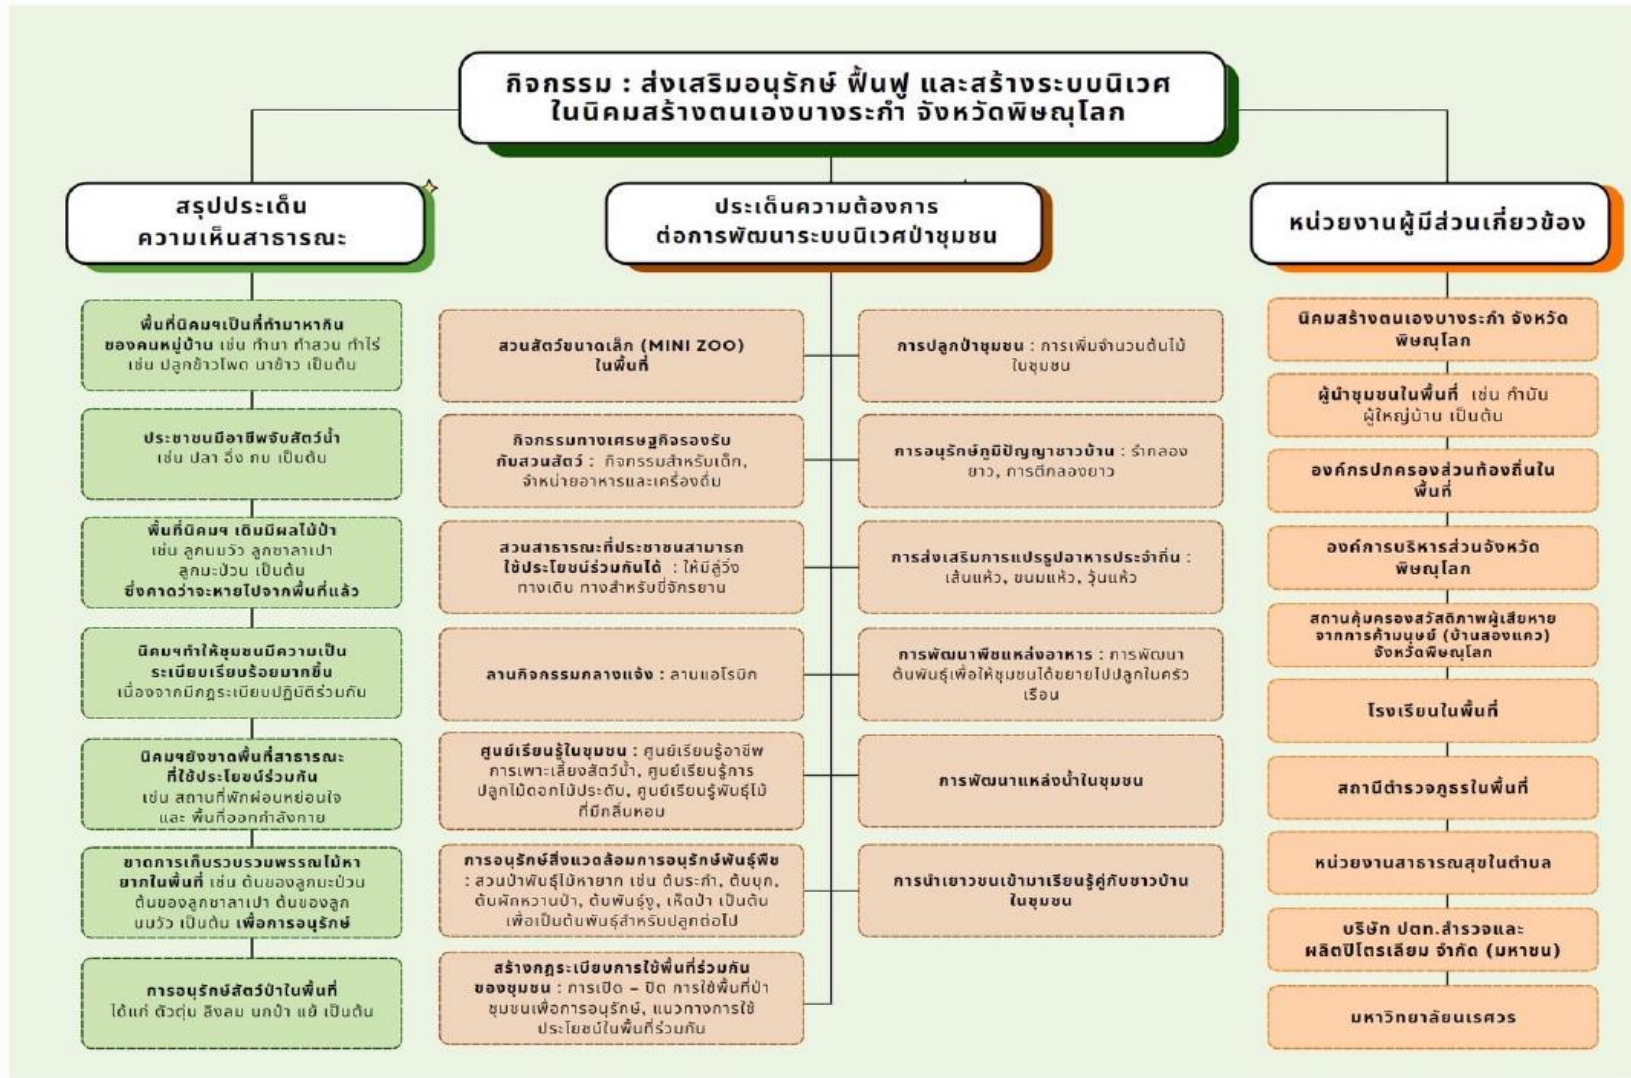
กิจกรรม : ส่งเสริมอนุรักษ์ ฟื้นฟู และสร้างระบบนิเวศ ในนิคมสร้างตนเองบางระกำ จังหวัดพิษณุโลก

สรุปประเด็น ความเห็นสาธารณะ

พื้นที่นิคมฯเป็นที่ทำมาหากินของคนหมู่บ้าน เช่น ทำนา ทำสวน ทำไร่ เช่น ปลูกข้าวโพด นาข้าว เป็นต้น

ประชาชนมีอาชีพจับสัตว์น้ำ เช่น ปลา อึ่ง กบ เป็นต้น

พื้นที่นิคมฯ เดิมมีผลไม้ป่า เช่น ลูกมะวัง ลูกชาลาเปา ลูกมะป่วน เป็นต้น ซึ่งคาดว่าจะหายไปจากพื้นที่แล้ว

นิคมฯทำให้ชุมชนมีความเป็นระเบียบเรียบร้อยมากขึ้น เนื่องจากมีกฎระเบียบปฏิบัติร่วมกัน

นิคมฯยังขาดพื้นที่สาธารณะที่ใช้ประโยชน์ร่วมกัน เช่น สถานที่พักผ่อนหย่อนใจ และ พื้นที่ออกกำลังกาย

ขาดการเก็บรวบรวมพรรณไม้หายากในพื้นที่ เช่น ต้นของลูกมะป่วน ต้นของลูกชาลาเปา ต้นของลูกมะวัง เป็นต้น เพื่อการอนุรักษ์

การอนุรักษ์สัตว์ป่าในพื้นที่ ได้แก่ ตัวตุ่น ลิงลม นกป่า แย้ เป็นต้น

ประเด็นความต้องการ ต่อการพัฒนาระบบนิเวศป่าชุมชน

สวนสัตว์ขนาดเล็ก (MINI ZOO) ในพื้นที่

กิจกรรมทางเศรษฐกิจรองรับกับสวนสัตว์ : กิจกรรมสำหรับเด็ก, จำหน่ายอาหารและเครื่องดื่ม

สวนสาธารณะที่ประชาชนสามารถใช้ประโยชน์ร่วมกันได้ : ให้มีลู่วิ่ง ทางเดิน ทางสำหรับปั่จักรยาน

ลานกิจกรรมกลางแจ้ง : ลานแอโรบิก

ศูนย์เรียนรู้ในชุมชน : ศูนย์เรียนรู้อาชีพการเพาะเลี้ยงสัตว์น้ำ, ศูนย์เรียนรู้การปลูกไม้ดอกไม้ประดับ, ศูนย์เรียนรู้พันธุ์ไม้ที่มีกลิ่นหอม

การอนุรักษ์สิ่งแวดล้อมการอนุรักษ์พันธุ์พืช : สวนป่าพันธุ์ไม้หายาก เช่น ต้นระกำ, ต้นบุก, ต้นผักหวานป่า, ต้นพันธุ์งู, เห็ดป่า เป็นต้น เพื่อเป็นต้นพันธุ์สำหรับปลูกต่อไป

สร้างกฎระเบียบการใช้พื้นที่ร่วมกันของชุมชน : การเปิด – ปิด การใช้พื้นที่ป่าชุมชนเพื่อการอนุรักษ์, แนวทางการใช้ประโยชน์ในพื้นที่ร่วมกัน

การปลูกป่าชุมชน : การเพิ่มจำนวนต้นไม้ในชุมชน

การอนุรักษ์ภูมิปัญญาชาวบ้าน : รำกลองยาว, การตีกลองยาว

การส่งเสริมการแปรรูปอาหารประจำถิ่น : เส้นแห้ว, ขนมแห้ว, วุ้นแห้ว

การพัฒนาพืชแหล่งอาหาร : การพัฒนาต้นพันธุ์เพื่อให้ชุมชนได้ขยายไปปลูกในครัวเรือน

การพัฒนาแหล่งน้ำในชุมชน

การนำเยาวชนเข้ามาเรียนรู้คู่กับชาวบ้านในชุมชน

หน่วยงานผู้มีส่วนเกี่ยวข้อง

นิคมสร้างตนเองบางระกำ จังหวัดพิษณุโลก

ผู้นำชุมชนในพื้นที่ เช่น กำนัน ผู้ใหญ่บ้าน เป็นต้น

องค์กรปกครองส่วนท้องถิ่นในพื้นที่

องค์การบริหารส่วนจังหวัดพิษณุโลก

สถานคุ้มครองสวัสดิภาพผู้เสียหายจากการค้ามนุษย์ (บ้านสองแคว) จังหวัดพิษณุโลก

โรงเรียนในพื้นที่

สถานีตำรวจภูธรในพื้นที่

หน่วยงานสาธารณสุขในตำบล

บริษัท ปตท.สำรวจและผลิตปิโตรเลียม จำกัด (มหาชน)

มหาวิทยาลัยนเรศวร